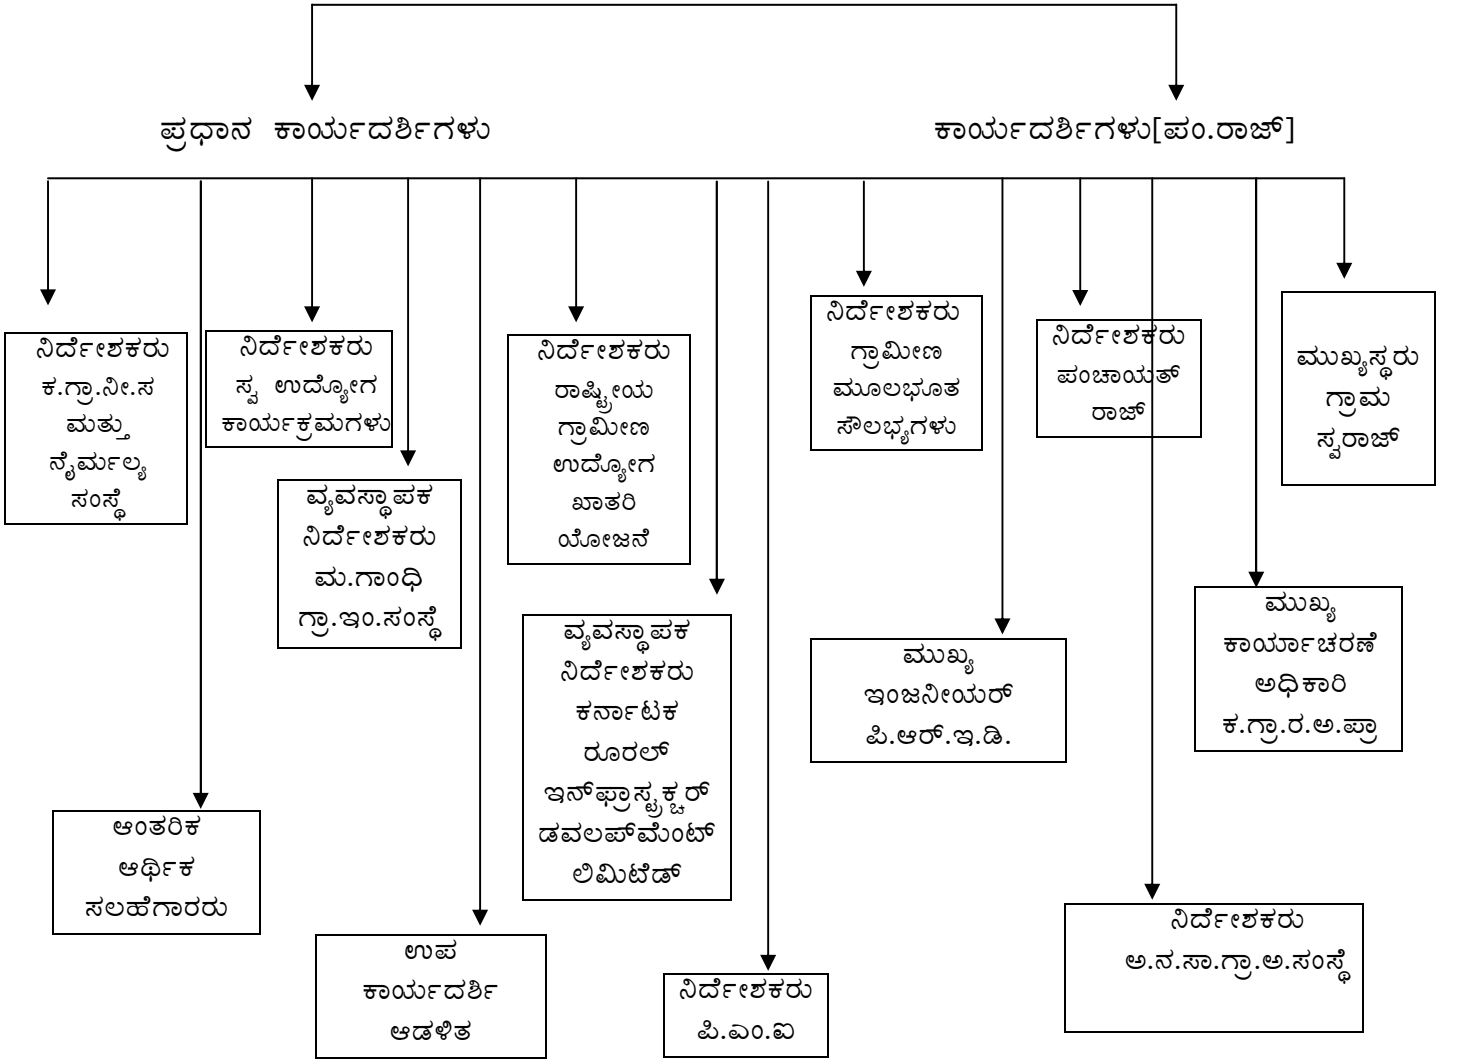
ಪ್ರಧಾನ ಕಾರ್ಯದರ್ಶಿಗಳು

ಕಾರ್ಯದರ್ಶಿಗಳು[ಪಂ.ರಾಜ್]

ನಿರ್ದೇಶಕರು ಕ.ಗ್ರಾ.ನೀ.ಸ ಮತ್ತು ನೈರ್ಮಲ್ಯ ಸಂಸ್ಥೆ

ನಿರ್ದೇಶಕರು ಸ್ವ ಉದ್ಯೋಗ ಕಾರ್ಯಕ್ರಮಗಳು

ವ್ಯವಸ್ಥಾಪಕ ನಿರ್ದೇಶಕರು ಮ.ಗಾಂಧಿ ಗ್ರಾ.ಇಂ.ಸಂಸ್ಥೆ

ನಿರ್ದೇಶಕರು ರಾಷ್ಟ್ರೀಯ ಗ್ರಾಮೀಣ ಉದ್ಯೋಗ ಖಾತರಿ ಯೋಜನೆ

ವ್ಯವಸ್ಥಾಪಕ ನಿರ್ದೇಶಕರು ಕರ್ನಾಟಕ ರೂರಲ್ ಇನ್‌ಫ್ರಾಸ್ಟ್ರಕ್ಚರ್ ಡವಲಪ್‌ಮೆಂಟ್ ಲಿಮಿಟೆಡ್

ನಿರ್ದೇಶಕರು ಗ್ರಾಮೀಣ ಮೂಲಭೂತ ಸೌಲಭ್ಯಗಳು

ನಿರ್ದೇಶಕರು ಪಂಚಾಯತ್ ರಾಜ್

ಮುಖ್ಯಸ್ಥರು ಗ್ರಾಮ ಸ್ವರಾಜ್

ಮುಖ್ಯ ಇಂಜನೀಯರ್ ಪಿ.ಆರ್.ಇ.ಡಿ.

ಮುಖ್ಯ ಕಾರ್ಯಾಚರಣೆ ಅಧಿಕಾರಿ ಕ.ಗ್ರಾ.ರ.ಅ.ಪ್ರಾ

ಆಂತರಿಕ ಆರ್ಥಿಕ ಸಲಹೆಗಾರರು

ಉಪ ಕಾರ್ಯದರ್ಶಿ ಆಡಳಿತ

ನಿರ್ದೇಶಕರು ಪಿ.ಎಂ.ಐ

ನಿರ್ದೇಶಕರು ಅ.ನ.ಸಾ.ಗ್ರಾ.ಅ.ಸಂಸ್ಥೆ